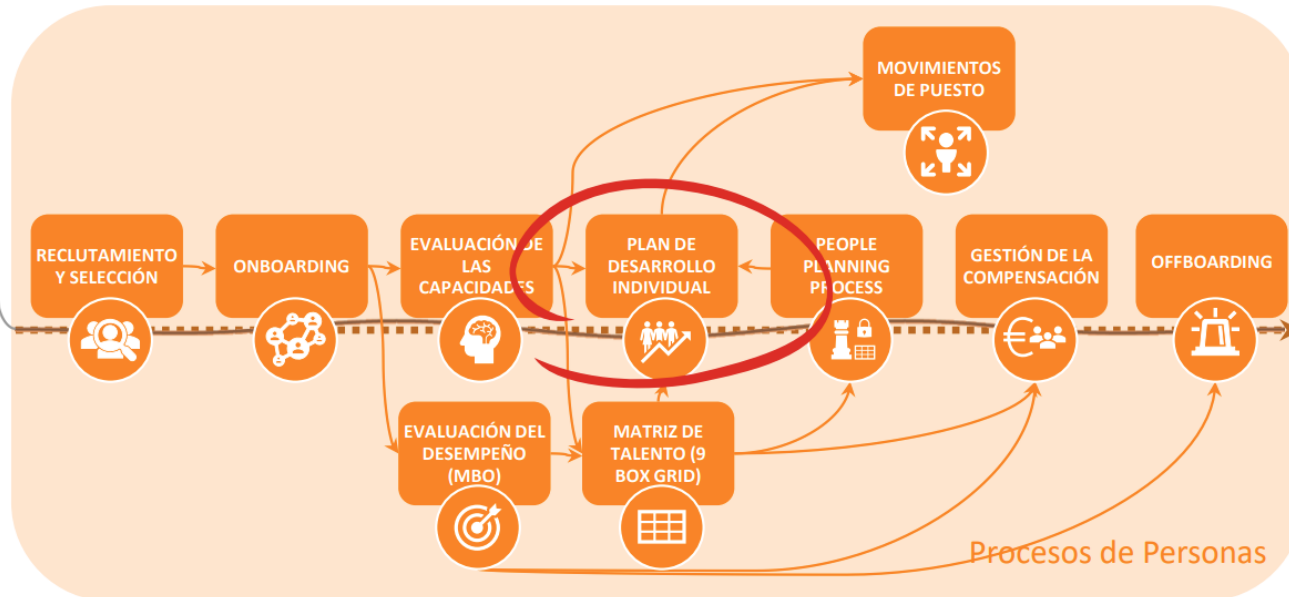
MOVIMIENTOS DE PUESTO

RECLUTAMIENTO Y SELECCIÓN

ONBOARDING

EVALUACIÓN DE LAS CAPACIDADES

PLAN DE DESARROLLO INDIVIDUAL

PEOPLE PLANNING PROCESS

GESTIÓN DE LA COMPENSACIÓN

OFFBOARDING

EVALUACIÓN DEL DESEMPEÑO (MBO)

MATRIZ DE TALENTO (9 BOX GRID)

Procesos de Personas